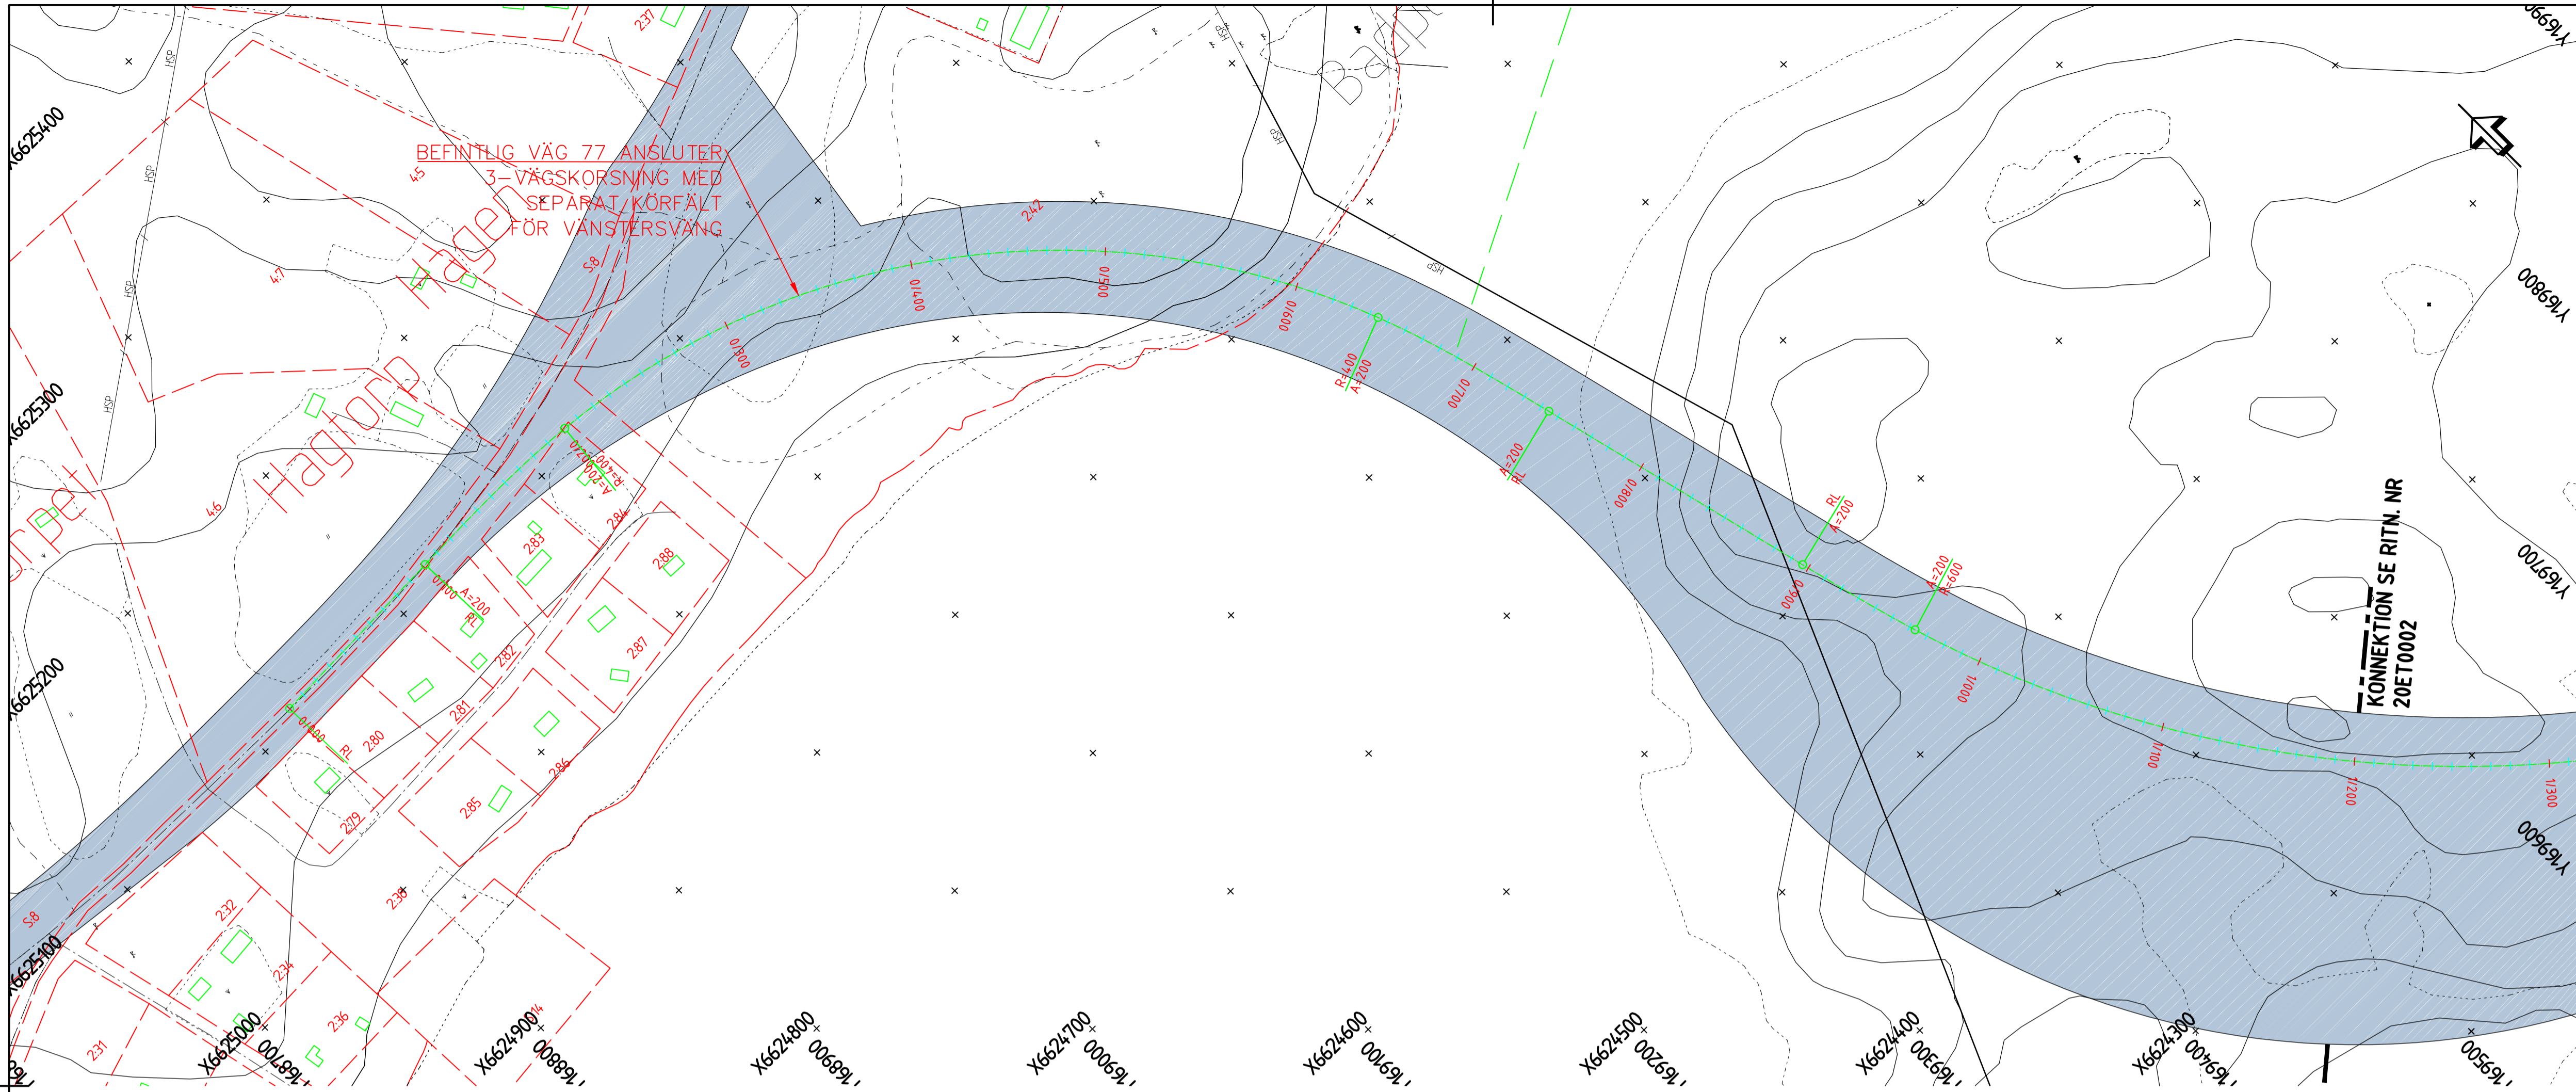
BEFINTLIG VÄG 77 ANSLUTER
3-VÄGSKORSNING MED
SEPARAT KÖRFÄLT
FÖR VÄNSTERSVÄNG

X6625400
X6625300
X6625200
X6625100
X6625000
X6624900
X6624800
X6624700
X6624600
X6624500
X6624400
X6624300

Y168700
Y168800
Y168900
Y169000
Y169100
Y169200
Y169300
Y169400
Y169500
Y169600
Y169700
Y169800
Y169900

Hagen
Hagtorp
Torpet

0/300
0/400
0/500
0/600
0/700
0/800
0/900
1/000
1/100
1/200
1/300
0/100
0/200

R=400
A=200
A=200
RL
RL
A=200
A=200
R=600

237
242
45
47
46
S8
S8
283
284
288
287
282
281
280
279
285
286
232
234
236
231
238

HSP
HSP
HSP
HSP
HSP
HSP
HSP

KONNEKTION SE RITN. NR
20ET0002